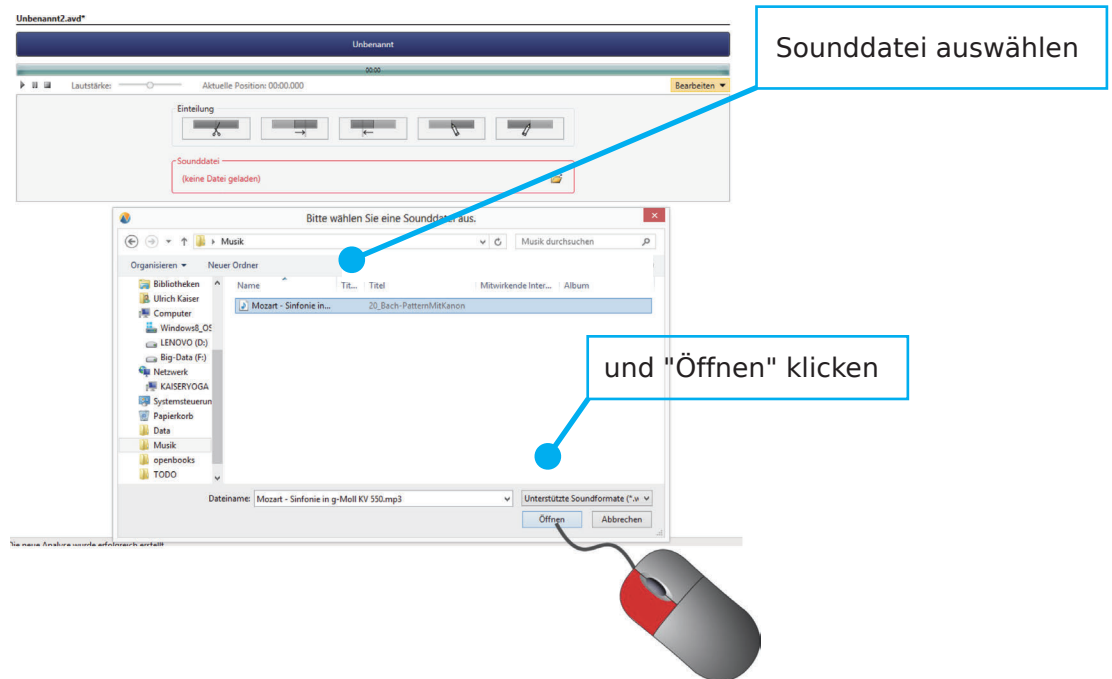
Unbenannt2.avd*

Unbenannt

00:00

Lautstärke: Aktuelle Position: 00:00.000

Bearbeiten

Einteilung

Sounddatei

(keine Datei geladen)

Sounddatei auswählen

Bitte wählen Sie eine Sounddatei aus.

Musik

Musik durchsuchen

Organisieren ▾ Neuer Ordner

Bibliotheken
Ulrich Kaiser
Computer
Windows8_OS
LENOVO (D:)
Big-Data (F:)
Netzwerk
KAISERYOGA
Systemsteuerun
Papierkorb
Data
Musik
openbooks
TODO

| Name | Tit... | Titel | Mitwirkende Inter... | Album |
|---|---|---|---|---|
| Mozart - Sinfonie in... | | 20_Bach-PatternMitKanon | | |

und "Öffnen" klicken

Dateiname: Mozart - Sinfonie in g-Moll KV 550.mp3

Unterstützte Soundformate (*.w

Öffnen Abbrechen

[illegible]